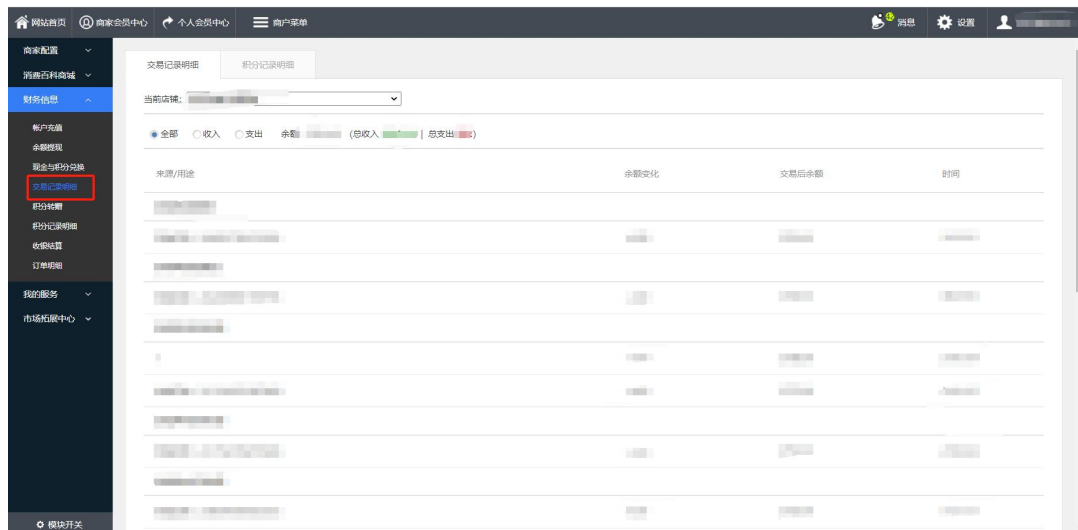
网站首页 商家会员中心 个人会员中心 商户菜单 消息 设置

商家配置
消费百科商城
财务信息
帐户充值
余额提现
现金与积分兑换
交易记录明细
积分转赠
积分记录明细
收银结算
订单明细
我的服务
市场拓展中心
模块开关

交易记录明细 积分记录明细

当前店铺： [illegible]

全部 收入 支出 余额 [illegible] (总收入 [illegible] | 总支出 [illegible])

| 来源/用途 | 余额变化 | 交易后余额 | 时间 |
|---|---|---|---|
| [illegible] | | | |
| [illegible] | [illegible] | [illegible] | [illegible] |
| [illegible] | | | |
| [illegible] | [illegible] | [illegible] | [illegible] |
| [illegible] | | | |
| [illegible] | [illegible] | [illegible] | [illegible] |
| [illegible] | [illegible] | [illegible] | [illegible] |
| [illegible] | | | |
| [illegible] | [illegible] | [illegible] | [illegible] |
| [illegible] | | | |
| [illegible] | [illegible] | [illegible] | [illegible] |